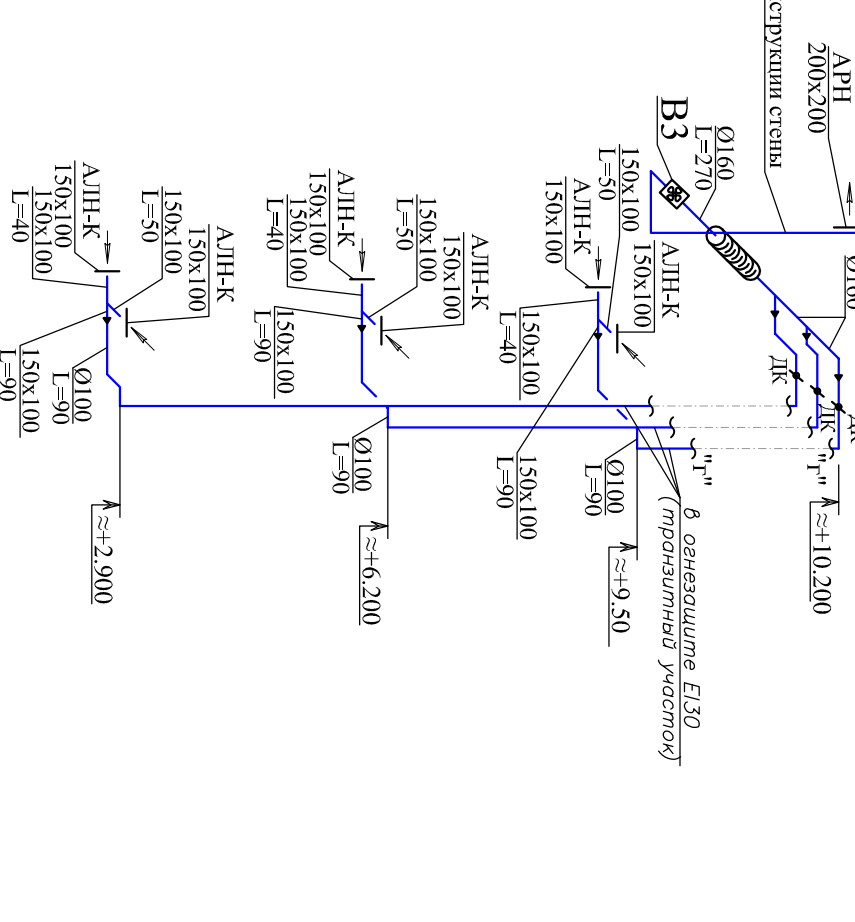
АРН
200х200
струкции стены
В3
Ø160
L=270
150х100
L=50
АЛН-К
150х100
АЛН-К
150х100
150х100
L=40
ДК
ДК
ДК
"Г"
"Г"
≈+10.200
Ø100
L=90
150х100
L=90
в огнезащите EI30
(транзитный участок)
≈+9.50
150х100
L=50
АЛН-К
150х100
150х100
L=40
АЛН-К
150х100
150х100
L=90
Ø100
L=90
≈+6.200
АЛН-К
150х100
150х100
L=40
150х100
L=50
АЛН-К
150х100
Ø100
L=90
150х100
L=90
≈+2.900